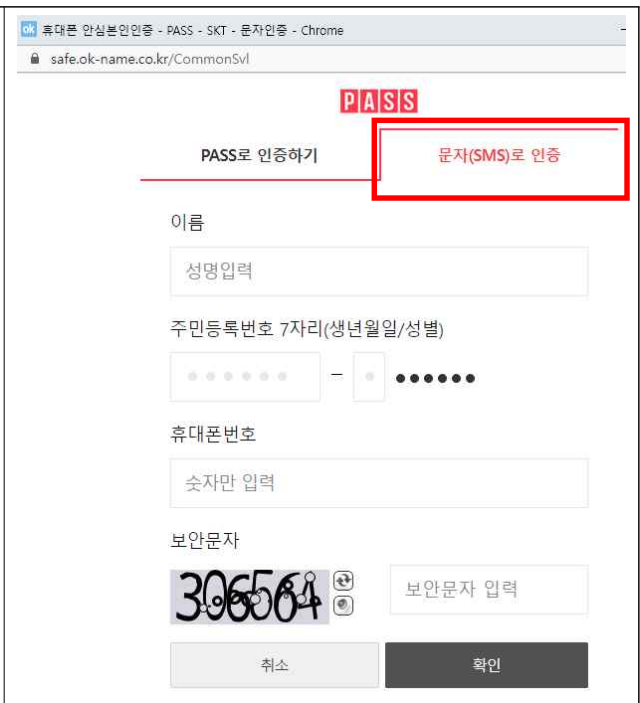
ok 휴대폰 안심본인인증 - PASS - SKT - 문자인증 - Chrome

safe.ok-name.co.kr/CommonSvl

PASS

PASS로 인증하기

문자(SMS)로 인증

이름

성명입력

주민등록번호 7자리(생년월일/성별)

●●●●●● – ● ●●●●●●

휴대폰번호

숫자만 입력

보안문자

306564

보안문자 입력

취소

확인